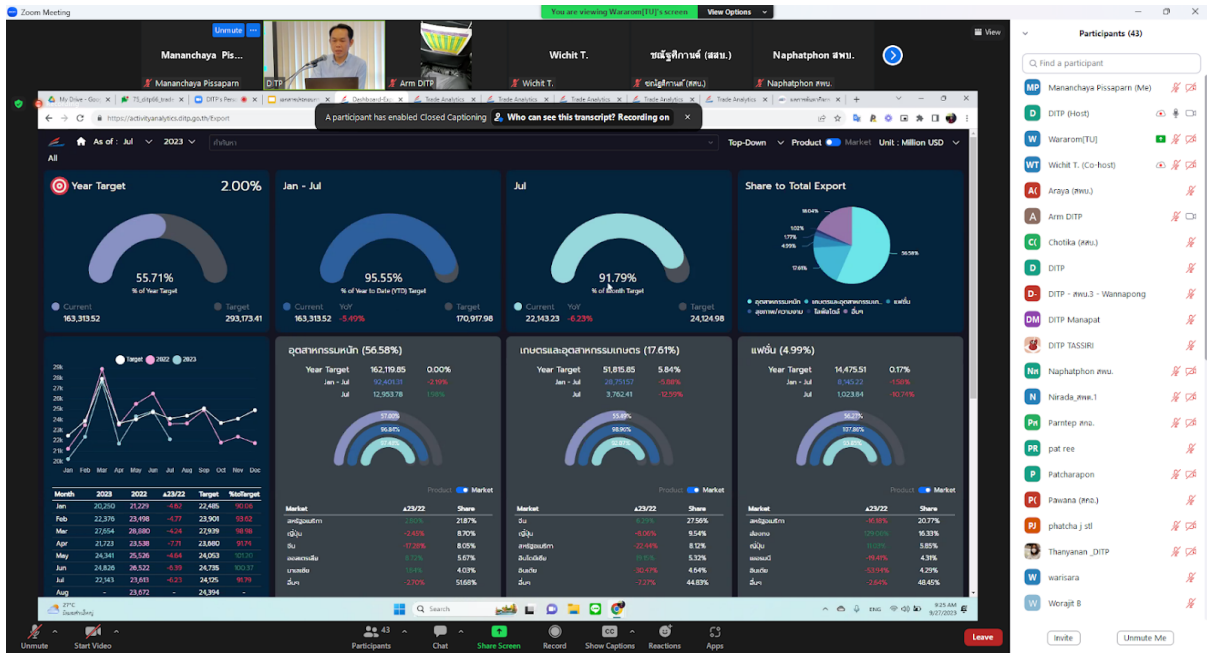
Zoom Meeting

You are viewing Wararom[TU]'s screen

View Options

View

Unmute

Mananchaya Pis...

Wichit T.

ชณัฐศิกานต์ (สสม.)

Naphathpon สพษ.

Mananchaya Pissaparn

DITP

Arm DITP

Wichit T.

ชณัฐศิกานต์ (สสม.)

Naphathpon สพษ.

A participant has enabled Closed Captioning

Who can see this transcript? Recording on

https://activityanalytics.ditp.go.th/Export

As of : Jul 2023

Top-Down Product Market Unit : Million USD

All

Year Target 2.00%

55.71%
% of Year Target

Current 163,313.52

Target 293,173.41

Jan - Jul

95.55%
% of Year to Date (YTD) Target

Current 163,313.52 YoY -5.49%

Target 170,917.98

Jul

91.79%
% of Month Target

Current 22,143.23 YoY -6.23%

Target 24,124.98

Share to Total Export

18.04%
1.02%
1.77%
4.99%
17.61%
56.58%

อุตสาหกรรมหนัก เกษตรและอุตสาหกรรมเกษตร แฟชั่น อุตสาหกรรมความงาม ไลฟ์สไตล์ อื่นๆ

Target 2022 2023

25k 24k 23k 22k 21k 20k

Jan Feb Mar Apr May Jun Jul Aug Sep Oct Nov Dec

| Month | 2023 | 2022 | ▲23/22 | Target | %toTarget |
|---|---|---|---|---|---|
| Jan | 20,250 | 21,229 | -4.62 | 22,185 | 91.06 |
| Feb | 22,376 | 23,498 | -4.77 | 23,901 | 93.62 |
| Mar | 27,654 | 28,880 | -4.24 | 27,939 | 98.98 |
| Apr | 21,723 | 23,538 | -7.71 | 23,680 | 91.74 |
| May | 24,341 | 25,526 | -4.64 | 24,053 | 101.20 |
| Jun | 24,826 | 26,522 | -6.39 | 24,735 | 100.37 |
| Jul | 22,143 | 23,613 | -6.23 | 24,125 | 91.79 |
| Aug | - | 23,672 | - | 24,394 | - |

อุตสาหกรรมหนัก (56.58%)

Year Target 162,119.85 0.00%
Jan - Jul 92,401.31 -2.19%
Jul 12,953.78 1.18%

57.00%
96.84%
91.45%

Product Market

| Market | ▲23/22 | Share |
|---|---|---|
| สหรัฐอเมริกา | 2.80% | 21.87% |
| ญี่ปุ่น | -2.45% | 8.70% |
| จีน | 17.28% | 8.05% |
| ออสเตรเลีย | 8.72% | 5.67% |
| มาเลเซีย | 1.84% | 4.03% |
| อื่นๆ | -2.70% | 51.68% |

เกษตรและอุตสาหกรรมเกษตร (17.61%)

Year Target 51,815.85 5.84%
Jan - Jul 28,757.57 -5.88%
Jul 3,762.41 -12.59%

55.50%
98.90%
92.37%

Product Market

| Market | ▲23/22 | Share |
|---|---|---|
| จีน | 6.29% | 27.56% |
| ญี่ปุ่น | -6.06% | 9.54% |
| สหรัฐอเมริกา | -22.44% | 8.12% |
| อินโดนีเซีย | 31.63% | 5.32% |
| อินเดีย | -30.47% | 4.64% |
| อื่นๆ | -7.27% | 44.83% |

แฟชั่น (4.99%)

Year Target 14,475.51 0.17%
Jan - Jul 8,145.22 -1.58%
Jul 1,023.84 -10.74%

56.27%
107.86%
93.82%

Product Market

| Market | ▲23/22 | Share |
|---|---|---|
| สหรัฐอเมริกา | -16.18% | 20.77% |
| ฮ่องกง | 129.00% | 16.33% |
| ญี่ปุ่น | 0.07% | 5.85% |
| ออสเตรเลีย | -19.41% | 4.31% |
| อินเดีย | -53.91% | 4.29% |
| อื่นๆ | -2.64% | 48.45% |

27°C

Search

ENG 9:25 AM 9/27/2023

Participants (43)

Find a participant

Mananchaya Pissaparn (Me)
DITP (Host)
Wararom[TU]
Wichit T. (Co-host)
Araya (สพน.)
Arm DITP
Chotika (สคต.)
DITP
DITP - สพษ.3 - Wannapong
DITP Manapat
DITP TASSIRI
Naphathpon สพษ.
Nirada_สพษ.1
Parntep สกอ.
pat ree
Patcharapon
Pawana (สกอ.)
phatcha j stl
Thanyanan _DITP
warisara
Worajit 8

Invite Unmute Me

Unmute Start Video Participants 43 Chat Share Screen Record Show Captions Reactions Apps Leave